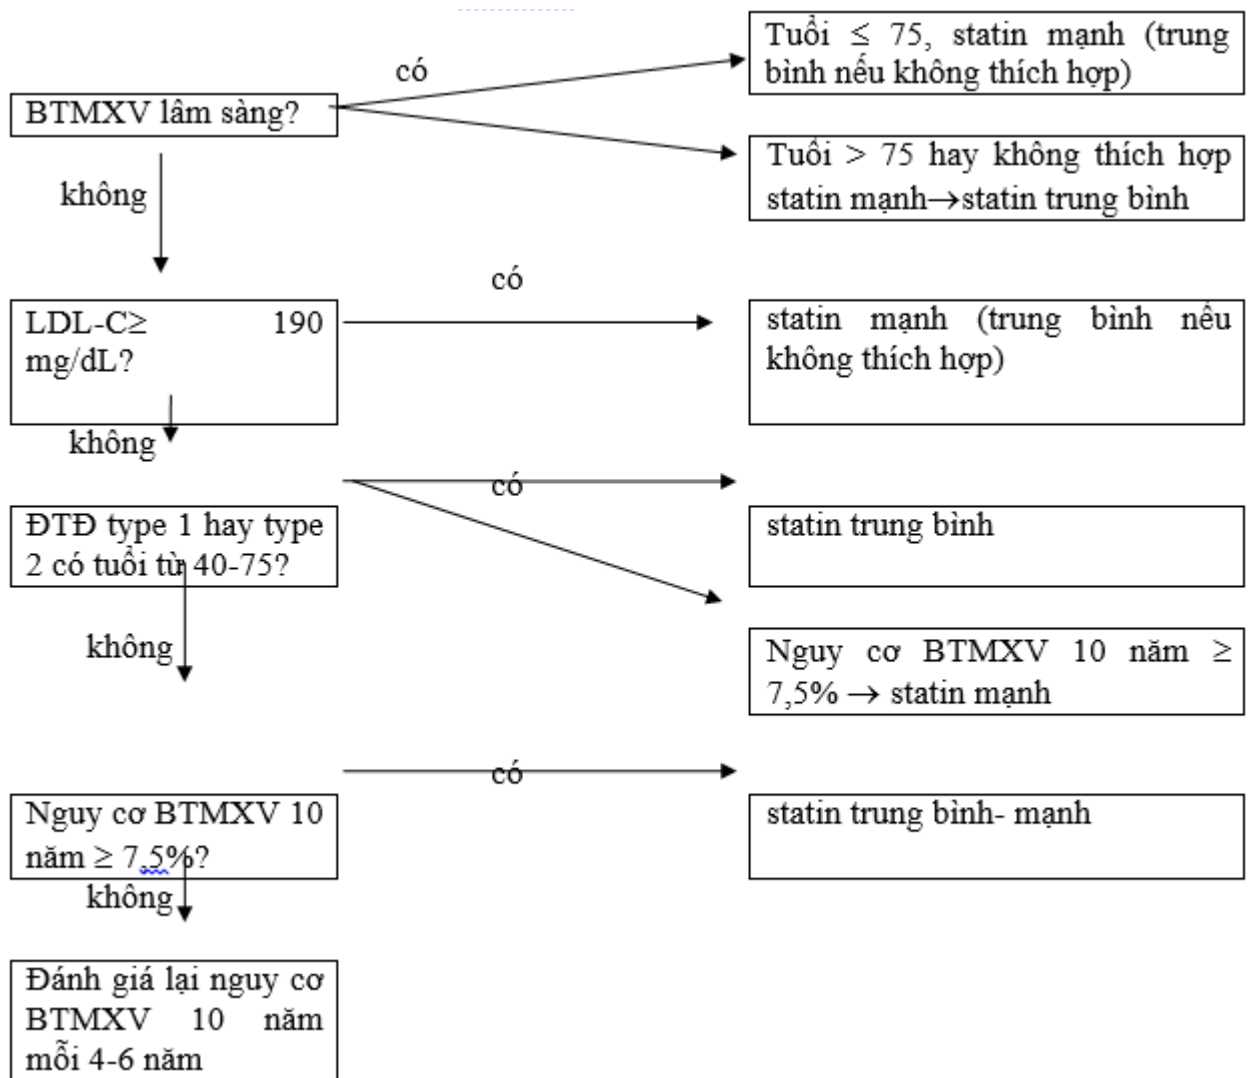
BTMXV lâm sàng?

có

Tuổi ≤ 75, statin mạnh (trung bình nếu không thích hợp)

Tuổi > 75 hay không thích hợp statin mạnh→statin trung bình

không

LDL-C≥ 190 mg/dL?

có

statin mạnh (trung bình nếu không thích hợp)

không

ĐTĐ type 1 hay type 2 có tuổi từ 40-75?

có

statin trung bình

Nguy cơ BTMXV 10 năm ≥ 7,5% → statin mạnh

không

Nguy cơ BTMXV 10 năm ≥ 7,5%?

có

statin trung bình- mạnh

không

Đánh giá lại nguy cơ BTMXV 10 năm mỗi 4-6 năm